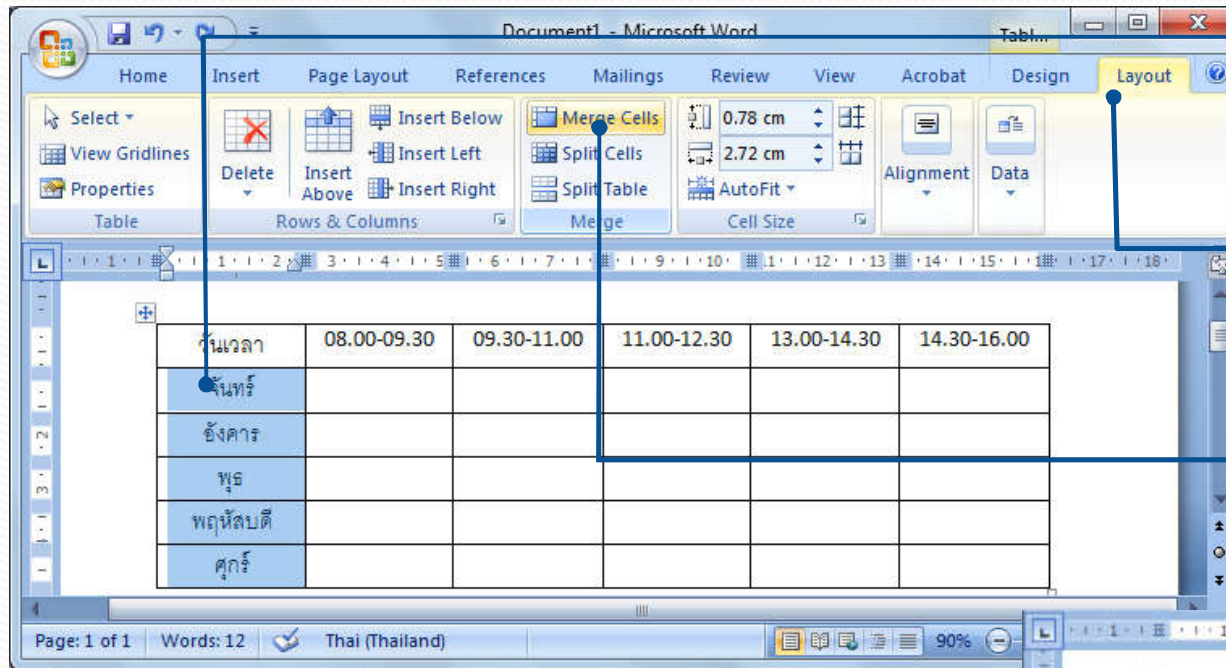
Document1 - Microsoft Word

Tabl...

Home Insert Page Layout References Mailings Review View Acrobat Design Layout

Select
View Gridlines
Properties
Table

Delete
Insert Above
Insert Below
Insert Left
Insert Right
Rows & Columns

Merge Cells
Split Cells
Split Table
Merge

0.78 cm
2.72 cm
AutoFit
Cell Size

Alignment

Data

| วันเวลา | 08.00-09.30 | 09.30-11.00 | 11.00-12.30 | 13.00-14.30 | 14.30-16.00 |
|---|---|---|---|---|---|
| จันทร์ | | | | | |
| อังคาร | | | | | |
| พุธ | | | | | |
| พฤหัสบดี | | | | | |
| ศุกร์ | | | | | |

Page: 1 of 1 Words: 12 Thai (Thailand) 90%